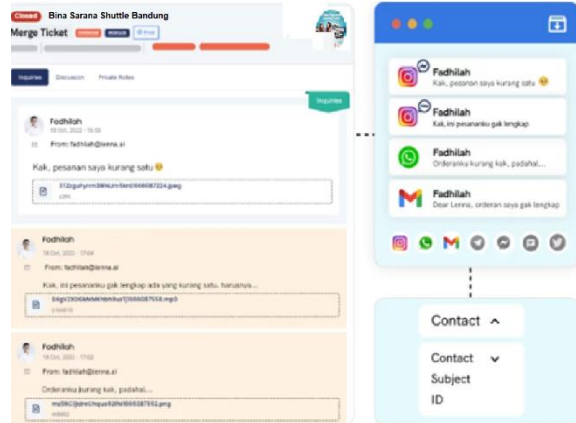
Closed Bina Sarana Shuttle Bandung

Merge Ticket

Inquiries Discussion Private Notes

Inquiries

Fodhilah
18 Oct, 2022 - 16:55
From: fadhilah@lenna.ai

Kak, pesanan saya kurang satu 😉

312cguhym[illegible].jpeg

Fodhilah
18 Oct, 2022 - 17:04
From: fadhilah@lenna.ai

Kak, ini pesananku gak lengkap ada yang kurang satu. harusnya...

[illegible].mp3

Fodhilah
18 Oct, 2022 - 17:02
From: fadhilah@lenna.ai

Orderanku kurang kak, padahal...

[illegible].png

Fadhilah
Kak, pesanan saya kurang satu 😉

Fadhilah
Kak, ini pesananku gak lengkap

Fadhilah
Orderanku kurang kak, padahal...

Fadhilah
Dear Lenna, orderan saya gak lengkap

Contact ^

Contact ⌄
Subject
ID